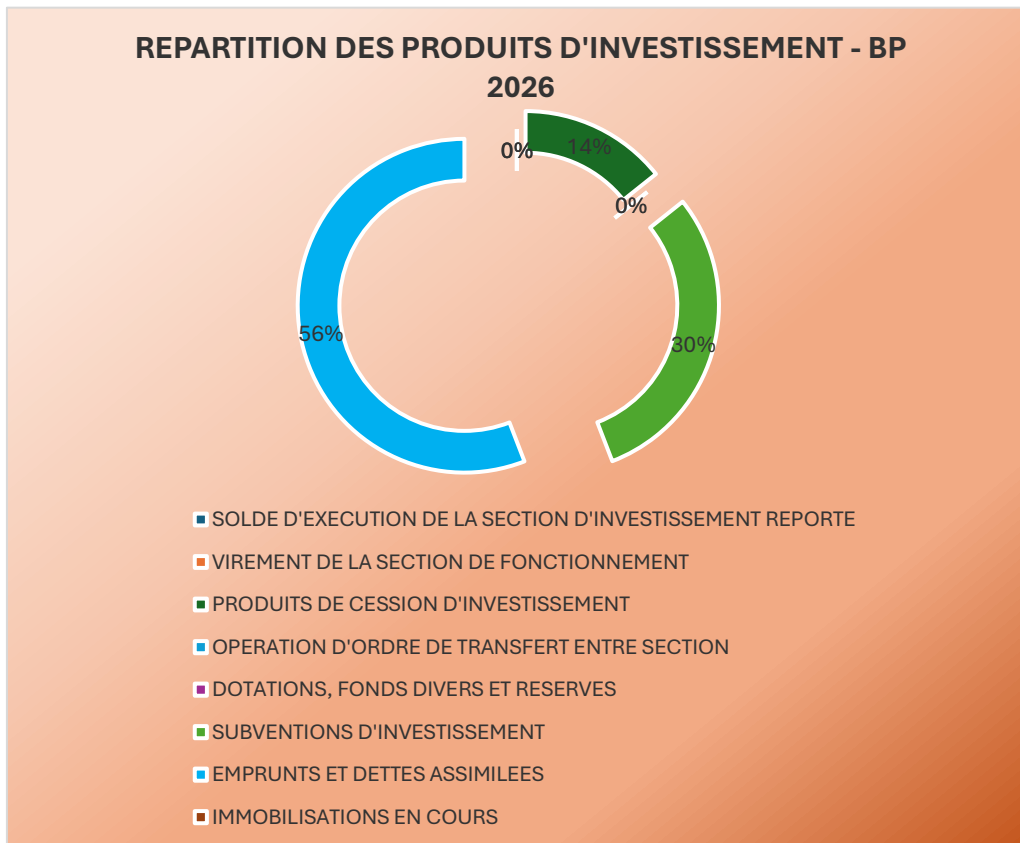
REPARTITION DES PRODUITS D'INVESTISSEMENT - BP 2026

0%
14%
0%
30%
56%

SOLDE D'EXECUTION DE LA SECTION D'INVESTISSEMENT REPORTE
VIREMENT DE LA SECTION DE FONCTIONNEMENT
PRODUITS DE CESSION D'INVESTISSEMENT
OPERATION D'ORDRE DE TRANSFERT ENTRE SECTION
DOTATIONS, FONDS DIVERS ET RESERVES
SUBVENTIONS D'INVESTISSEMENT
EMPRUNTS ET DETTES ASSIMILEES
IMMOBILISATIONS EN COURS